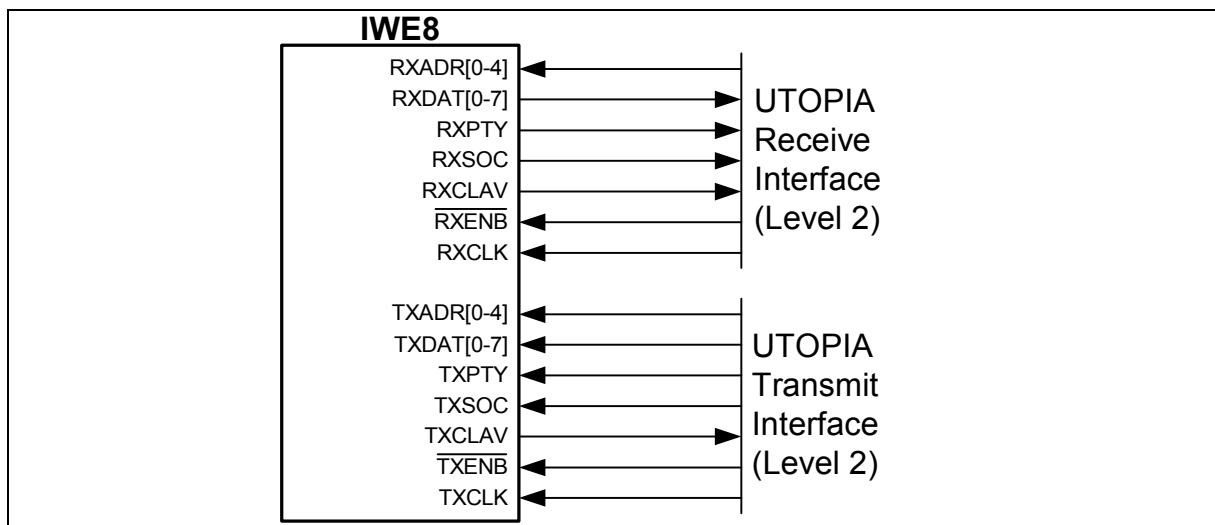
IWE8

RXADR[0-4]
RXDAT[0-7]
RXPTY
RXSOC
RXCLAV
$\overline{\text{RXENB}}$
RXCLK

UTOPIA Receive Interface (Level 2)

TXADR[0-4]
TXDAT[0-7]
TXPTY
TXSOC
TXCLAV
$\overline{\text{TXENB}}$
TXCLK

UTOPIA Transmit Interface (Level 2)